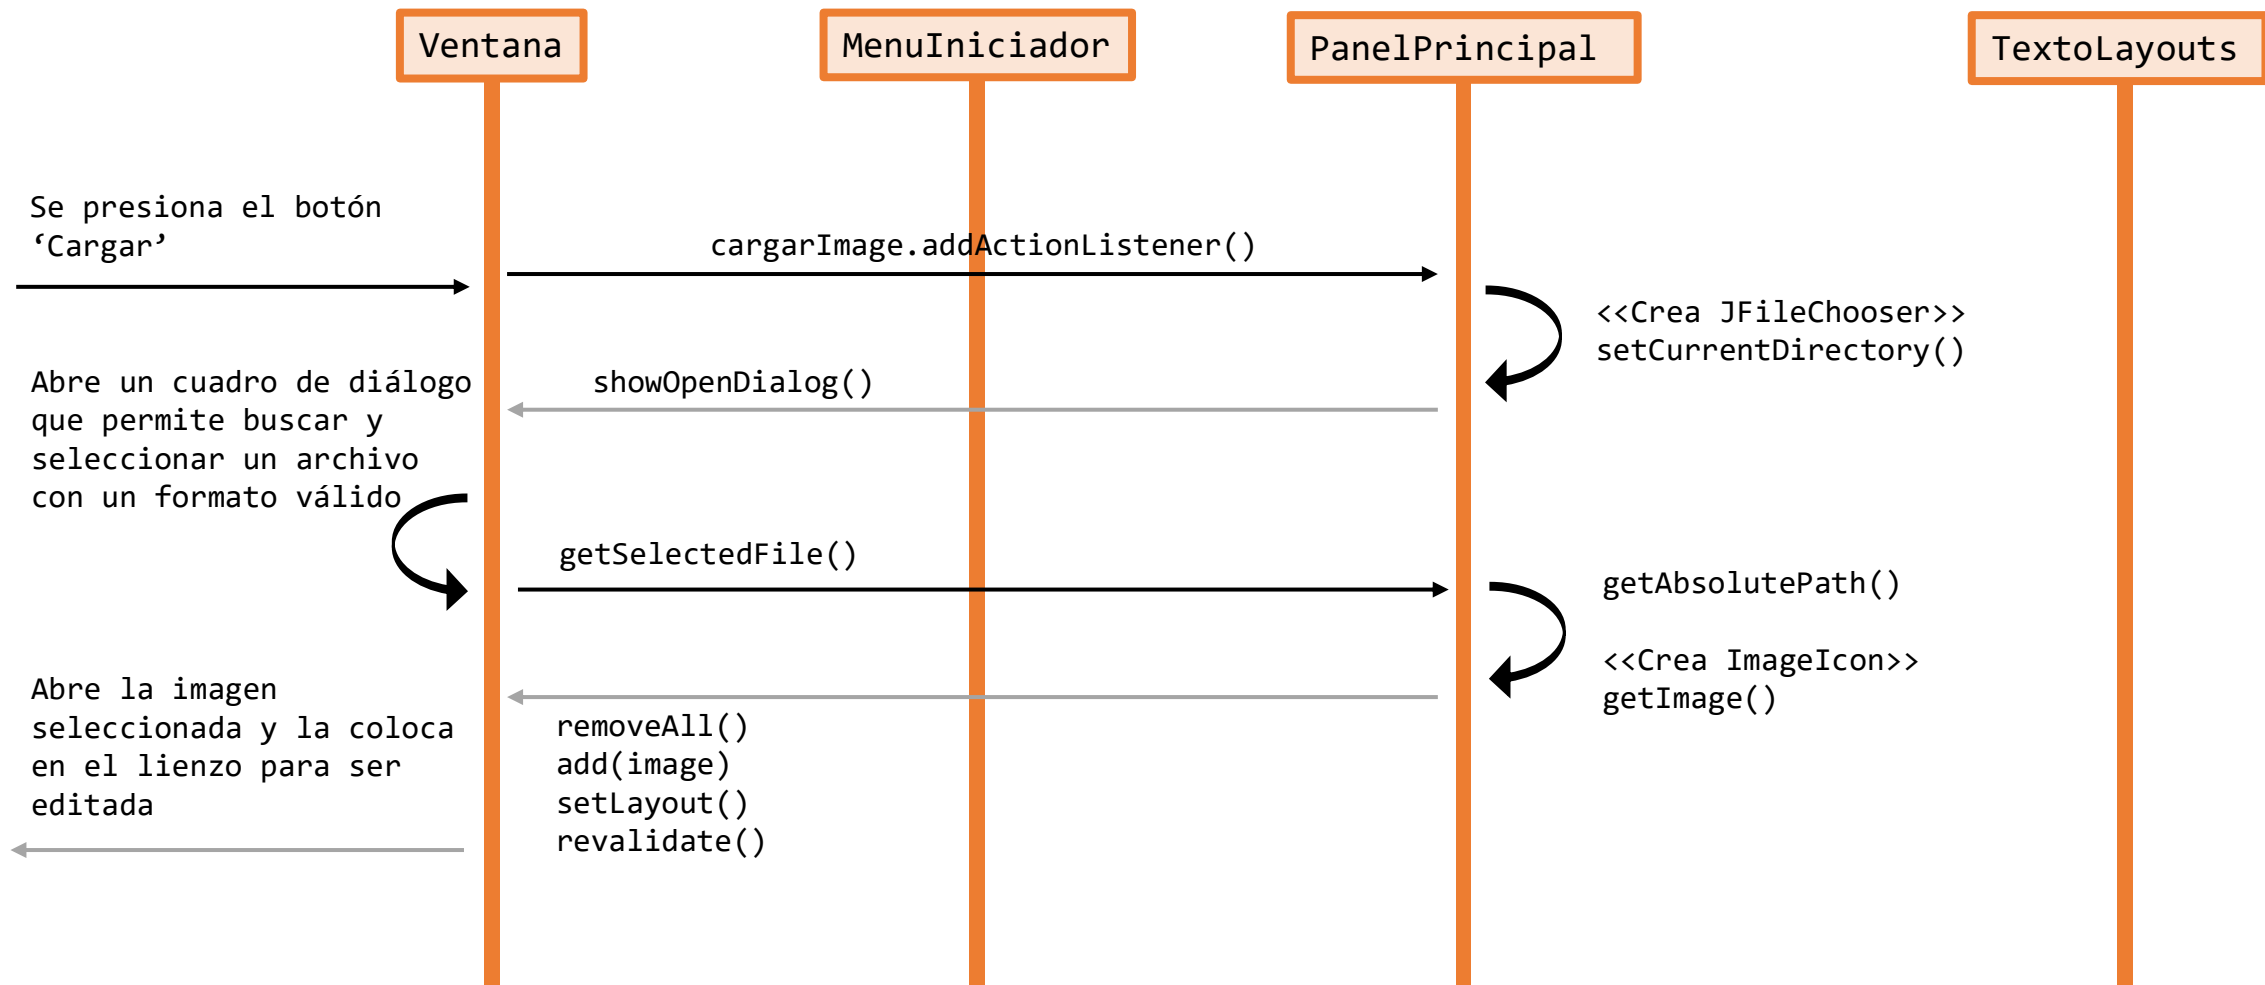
Ventana

MenuIniciador

PanelPrincipal

TextoLayouts

Se presiona el botón ‘Cargar’

cargarImage.addActionListener()

<<Crea JFileChooser>>
setCurrentDirectory()

Abre un cuadro de diálogo que permite buscar y seleccionar un archivo con un formato válido

showOpenDialog()

getSelectedFile()

getAbsolutePath()

<<Crea ImageIcon>>
getImage()

Abre la imagen seleccionada y la coloca en el lienzo para ser editada

removeAll()
add(image)
setLayout()
revalidate()